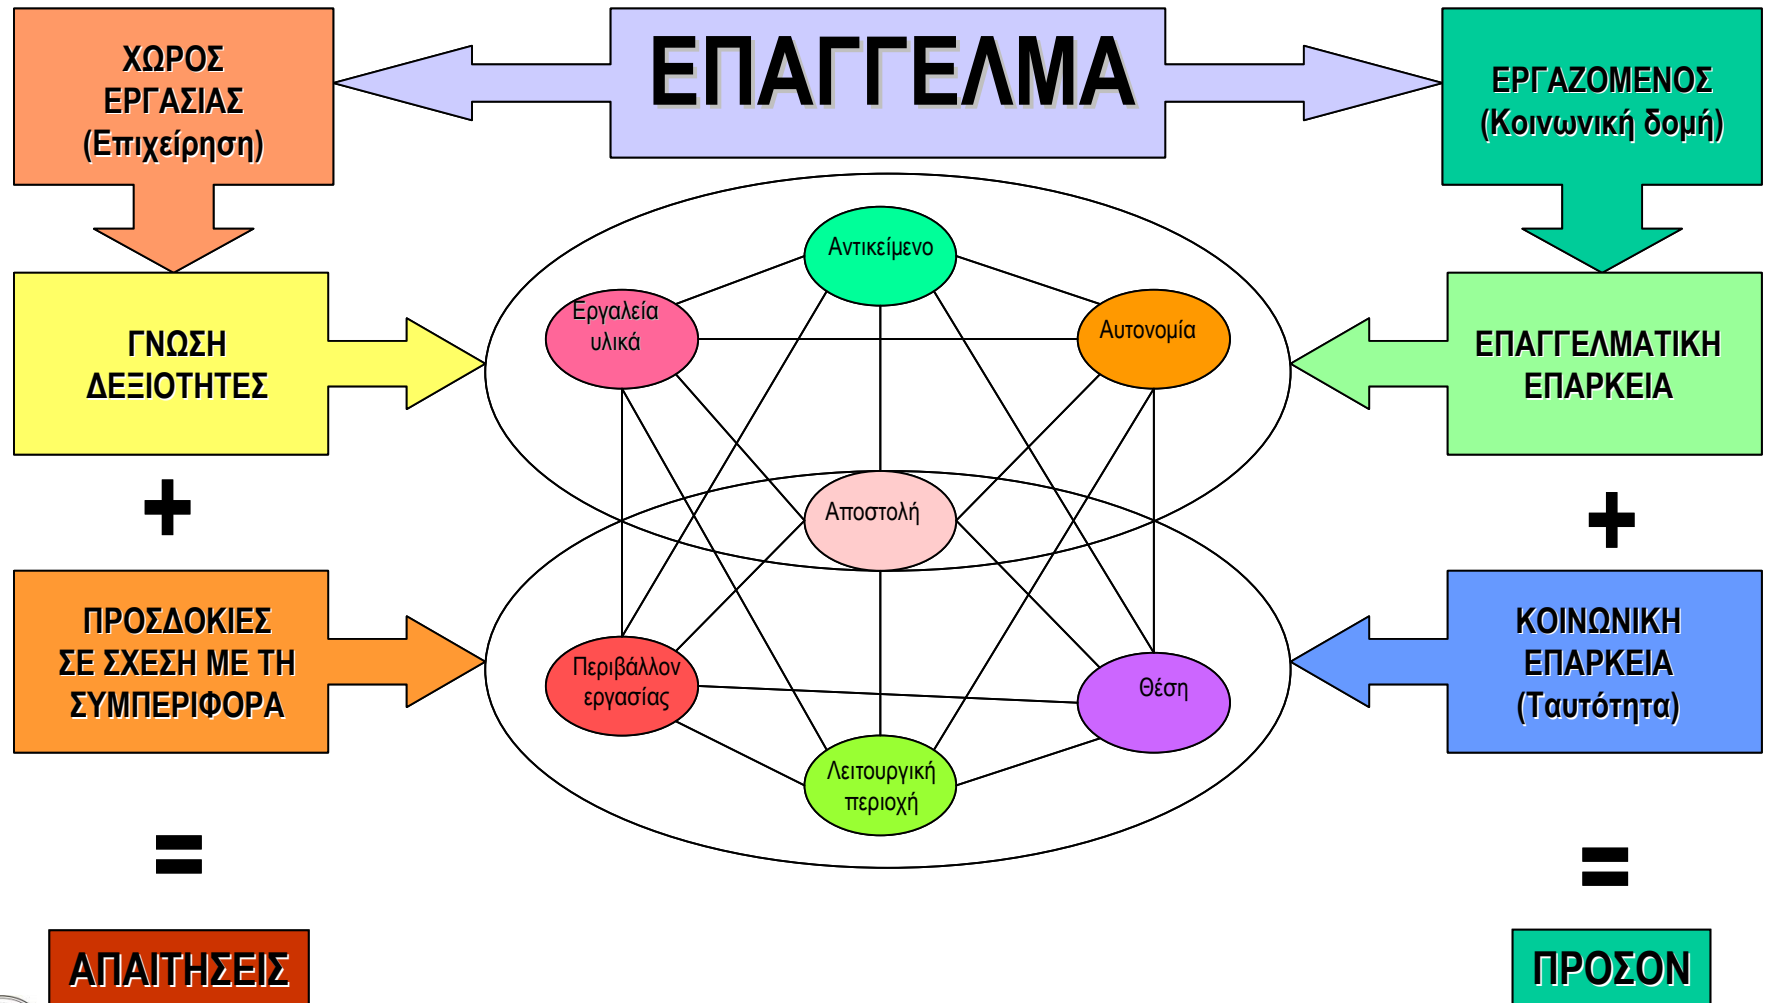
ΧΩΡΟΣ ΕΡΓΑΣΙΑΣ (Επιχείρηση)

ΕΠΑΓΓΕΛΜΑ

ΕΡΓΑΖΟΜΕΝΟΣ (Κοινωνική δομή)

ΓΝΩΣΗ ΔΕΞΙΟΤΗΤΕΣ

Αντικείμενο

Εργαλεία υλικά

Αυτονομία

ΕΠΑΓΓΕΛΜΑΤΙΚΗ ΕΠΑΡΚΕΙΑ

+

Αποστολή

+

ΠΡΟΣΔΟΚΙΕΣ ΣΕ ΣΧΕΣΗ ΜΕ ΤΗ ΣΥΜΠΕΡΙΦΟΡΑ

Περιβάλλον εργασίας

Θέση

ΚΟΙΝΩΝΙΚΗ ΕΠΑΡΚΕΙΑ (Ταυτότητα)

Λειτουργική περιοχή

=

=

ΑΠΑΙΤΗΣΕΙΣ

ΠΡΟΣΟΝ